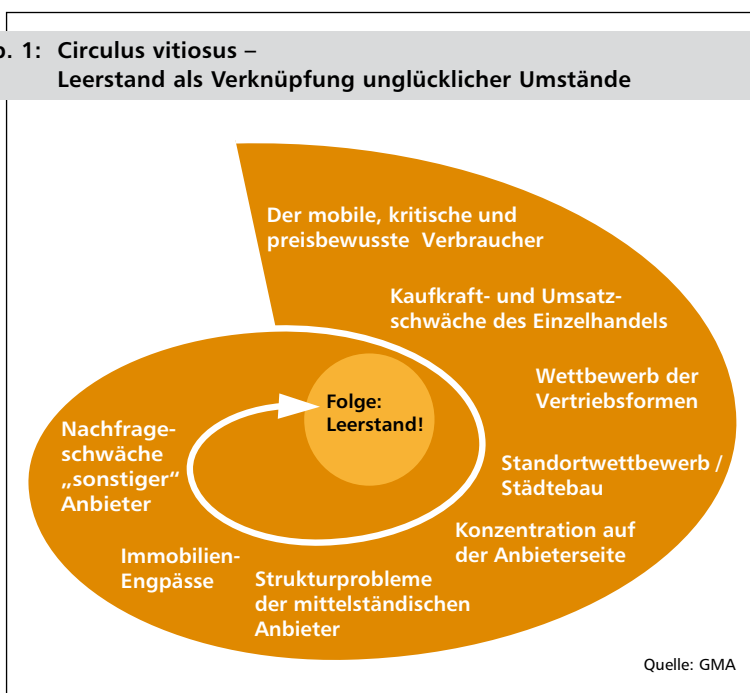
o. 1: Circulus vitiosus – Leerstand als Verknüpfung unglücklicher Umstände

Der mobile, kritische und preisbewusste Verbraucher

Kaufkraft- und Umsatzschwäche des Einzelhandels

Wettbewerb der Vertriebsformen

Standortwettbewerb / Städtebau

Konzentration auf der Anbieterseite

Strukturprobleme der mittelständischen Anbieter

Immobilien-Engpässe

Nachfrageschwäche „sonstiger" Anbieter

Folge: Leerstand!

Quelle: GMA